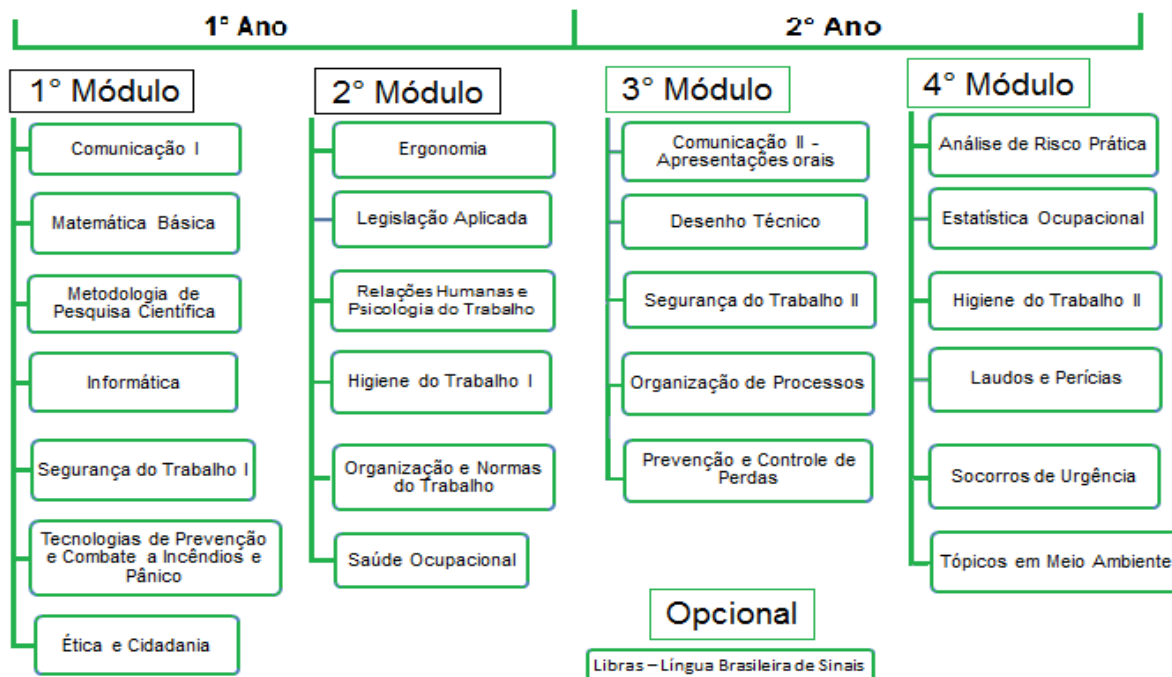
1° Ano

2° Ano

1° Módulo

Comunicação I

Matemática Básica

Metodologia de Pesquisa Científica

Informática

Segurança do Trabalho I

Tecnologias de Prevenção e Combate a Incêndios e Pânico

Ética e Cidadania

2° Módulo

Ergonomia

Legislação Aplicada

Relações Humanas e Psicologia do Trabalho

Higiene do Trabalho I

Organização e Normas do Trabalho

Saúde Ocupacional

3° Módulo

Comunicação II - Apresentações orais

Desenho Técnico

Segurança do Trabalho II

Organização de Processos

Prevenção e Controle de Perdas

4° Módulo

Análise de Risco Prática

Estatística Ocupacional

Higiene do Trabalho II

Laudos e Perícias

Socorros de Urgência

Tópicos em Meio Ambiente

Opcional

Libras – Língua Brasileira de Sinais